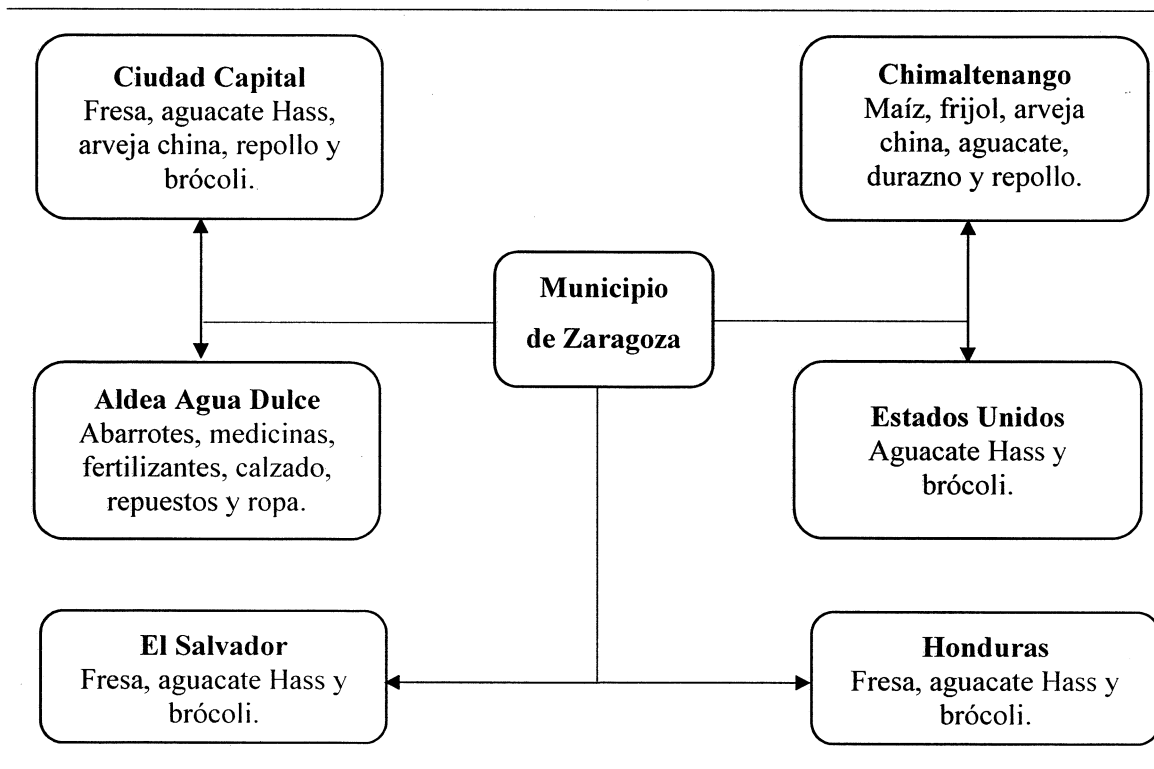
Ciudad Capital
Fresa, aguacate Hass, arveja china, repollo y brócoli.

Chimaltenango
Maíz, frijol, arveja china, aguacate, durazno y repollo.

Municipio de Zaragoza

Aldea Agua Dulce
Abarrotes, medicinas, fertilizantes, calzado, repuestos y ropa.

Estados Unidos
Aguacate Hass y brócoli.

El Salvador
Fresa, aguacate Hass y brócoli.

Honduras
Fresa, aguacate Hass y brócoli.